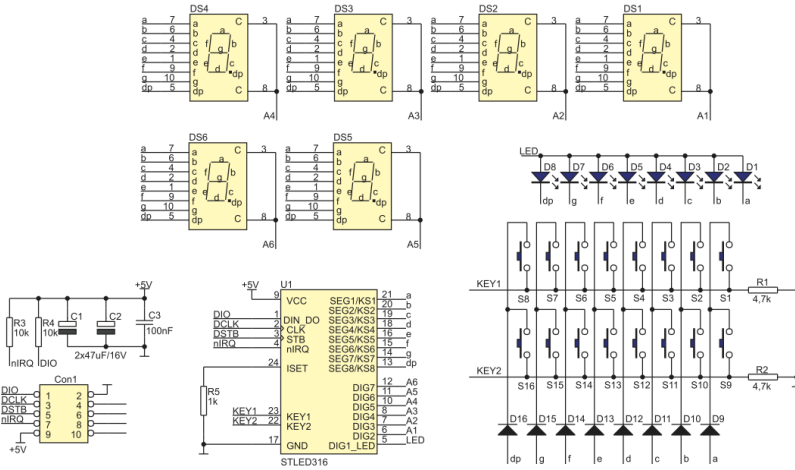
DS4
a 7
b 6
c 4
d 2
e 1
f 9
g 10
dp 5
a b c d e f g dp
C 3
C 8
A4

DS3
a 7
b 6
c 4
d 2
e 1
f 9
g 10
dp 5
a b c d e f g dp
C 3
C 8
A3

DS2
a 7
b 6
c 4
d 2
e 1
f 9
g 10
dp 5
a b c d e f g dp
C 3
C 8
A2

DS1
a 7
b 6
c 4
d 2
e 1
f 9
g 10
dp 5
a b c d e f g dp
C 3
C 8
A1

DS6
a 7
b 6
c 4
d 2
e 1
f 9
g 10
dp 5
a b c d e f g dp
C 3
C 8
A6

DS5
a 7
b 6
c 4
d 2
e 1
f 9
g 10
dp 5
a b c d e f g dp
C 3
C 8
A5

LED
D8 D7 D6 D5 D4 D3 D2 D1
dp g f e d c b a

KEY1
S8 S7 S6 S5 S4 S3 S2 S1
R1
4,7k

KEY2
S16 S15 S14 S13 S12 S11 S10 S9
R2
4,7k

D16 D15 D14 D13 D12 D11 D10 D9
dp g f e d c b a

+5V
R3
10k
R4
10k
C1
C2
2x47uF/16V
C3
100nF
nIRQ DIO

Con1
DIO 1 2
DCLK 3 4
DSTB 5 6
nIRQ 7 8
9 10
+5V

+5V
U1
9 VCC
DIO 1 DIN_DO
DCLK 2 CLK
DSTB 3 STB
nIRQ 4 nIRQ
24 ISET
R5
1,6k
KEY1 23 KEY1
KEY2 22 KEY2
17 GND
SEG1/KS1 21 a
SEG2/KS2 20 b
SEG3/KS3 19 c
SEG4/KS4 18 d
SEG5/KS5 16 e
SEG6/KS6 15 f
SEG7/KS7 14 g
SEG8/KS8 13 dp
DIG7 12 A6
DIG6 11 A5
DIG5 10 A4
DIG4 8 A3
DIG3 7 A2
DIG2 6 A1
DIG1_LED 5 LED
STLED316